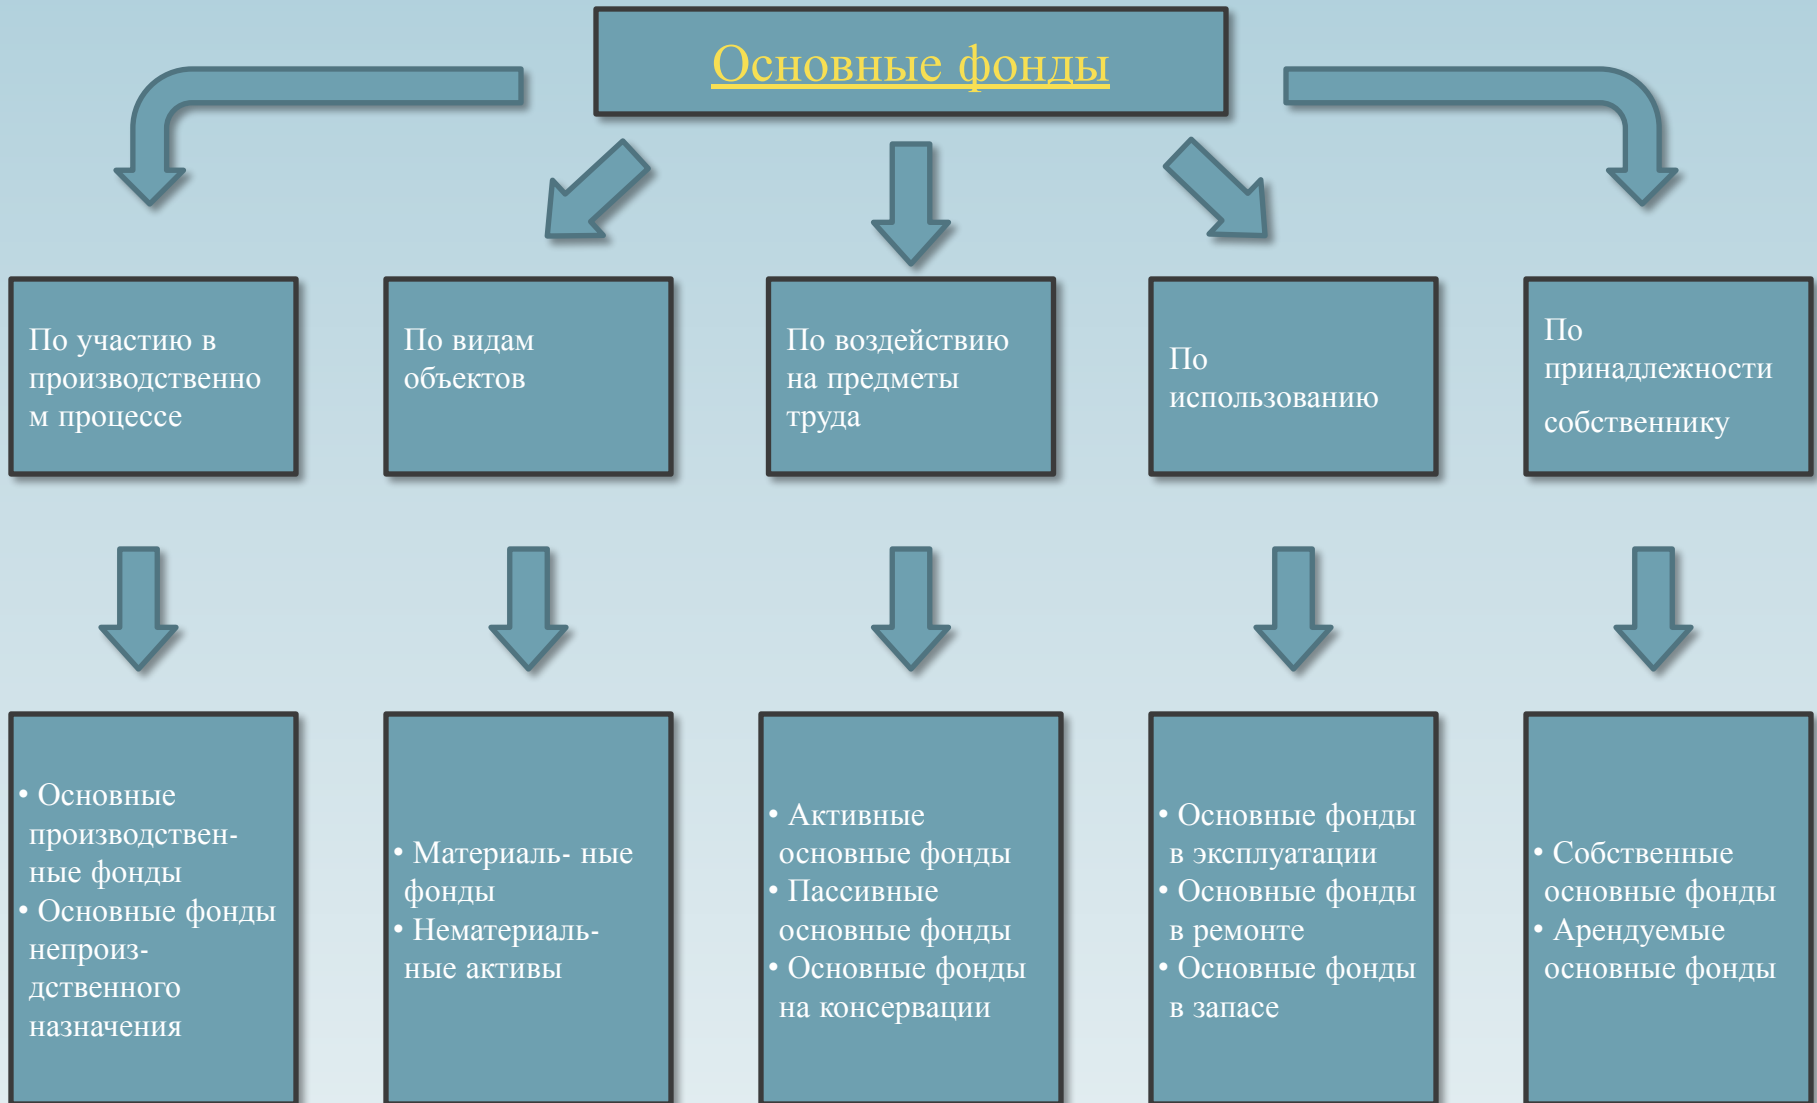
Основные фонды

По участию в производственном процессе

По видам объектов

По воздействию на предметы труда

По использованию

По принадлежности собственнику

• Основные производствен-ные фонды
• Основные фонды непроиз-дственного назначения

• Материаль- ные фонды
• Нематериаль-ные активы

• Активные основные фонды
• Пассивные основные фонды
• Основные фонды на консервации

• Основные фонды в эксплуатации
• Основные фонды в ремонте
• Основные фонды в запасе

• Собственные основные фонды
• Арендуемые основные фонды